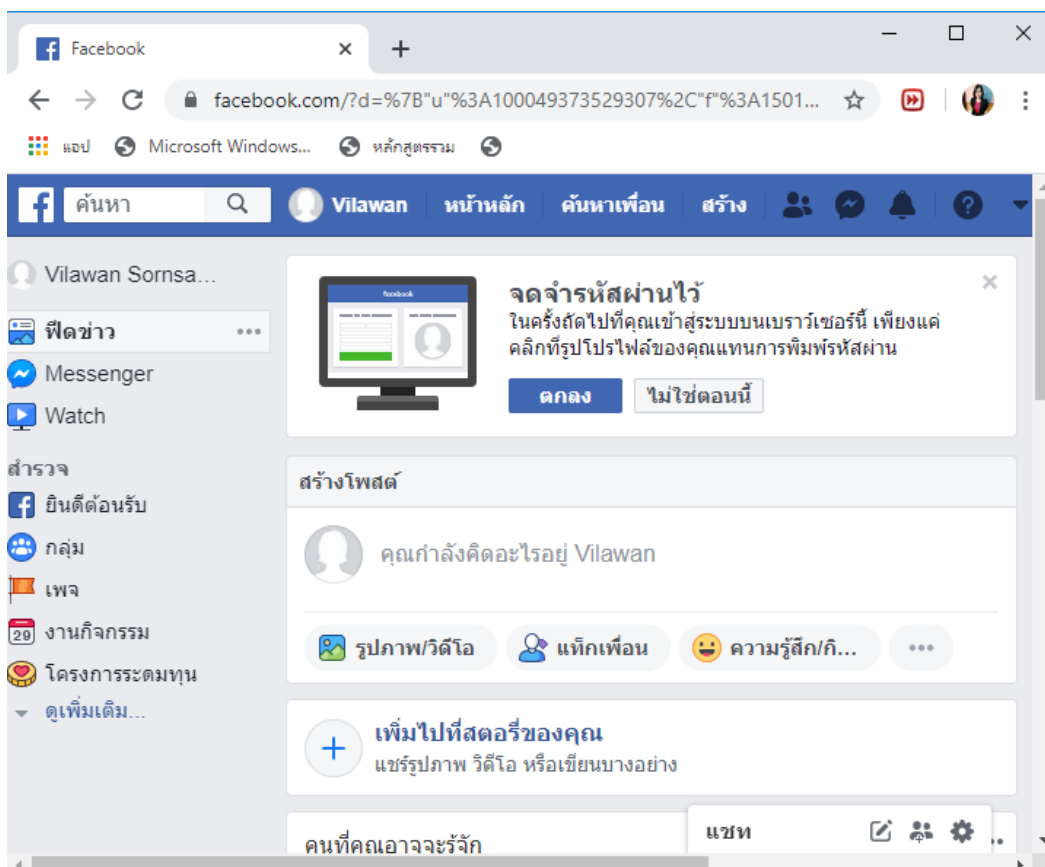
Facebook

facebook.com/?d=%7B"u"%3A100049373529307%2C"f"%3A1501...

แอป Microsoft Windows... หลักสูตรธรรม

ค้นหา

Vilawan หน้าหลัก ค้นหาเพื่อน สร้าง

Vilawan Sornsa...

ฟีดข่าว

Messenger

Watch

สำรวจ

ยินดีต้อนรับ

กลุ่ม

เพจ

29 งานกิจกรรม

โครงการระดมทุน

ดูเพิ่มเติม...

facebook

จดจำรหัสผ่านไว้

ในครั้งถัดไปที่คุณเข้าสู่ระบบบนเบราว์เซอร์นี้ เพียงแค่คลิกที่รูปโปรไฟล์ของคุณแทนการพิมพ์รหัสผ่าน

ตกลง ไม่ใช่ตอนนี้

สร้างโพสต์

คุณกำลังคิดอะไรอยู่ Vilawan

รูปภาพ/วิดีโอ แท็กเพื่อน ความรู้สึก/กิ...

เพิ่มไปที่สตอรี่ของคุณ

แชร์รูปภาพ วิดีโอ หรือเขียนบางอย่าง

คนที่คุณอาจจะรู้จัก

แชท